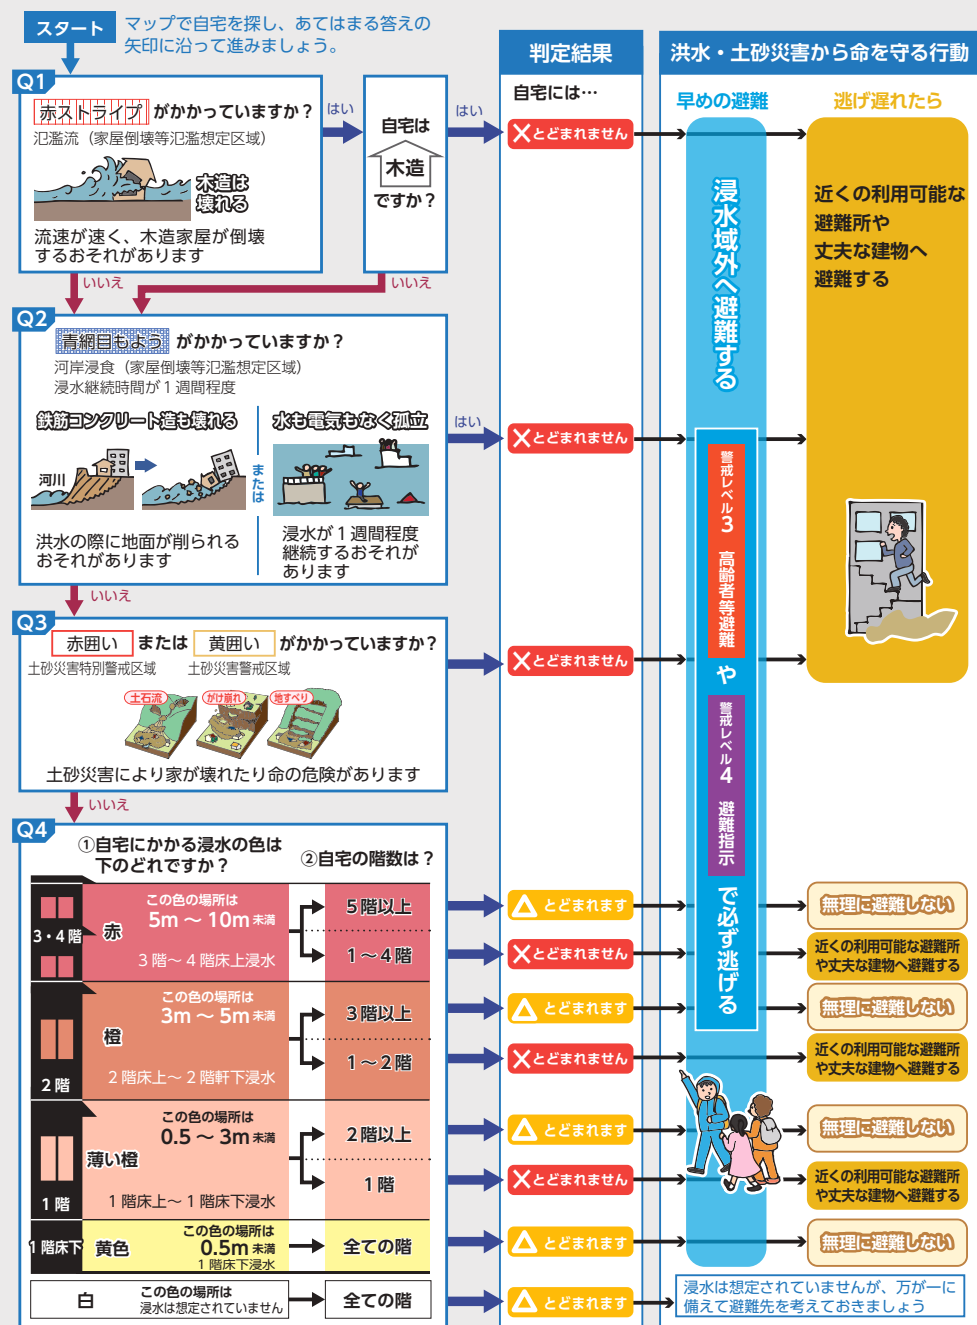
スタート
マップで自宅を探し、あてはまる答えの矢印に沿って進みましょう。

判定結果

洪水・土砂災害から命を守る行動

Q1
ホストライフ がかかっていますか？
氾濫流（家屋倒壊等氾濫想定区域）
木造は壊れる
流速が速く、木造家屋が倒壊するおそれがあります

はい

自宅は 木造 ですか？

はい

いいえ

いいえ

自宅には…

✕とどまれません

早めの避難
逃げ遅れたら

浸水域外へ避難する

近くの利用可能な避難所や丈夫な建物へ避難する

Q2
青網目もよう がかかっていますか？
河岸浸食（家屋倒壊等氾濫想定区域）
浸水継続時間が１週間程度
鉄筋コンクリート造も壊れる
河川
または
水も電気もなく孤立
洪水の際に地面が削られるおそれがあります
浸水が１週間程度継続するおそれがあります

はい

✕とどまれません

警戒レベル３ 高齢者等避難 や 警戒レベル４ 避難指示 で必ず逃げる

いいえ

Q3
赤囲い または 黄囲い がかかっていますか？
土砂災害特別警戒区域
土砂災害警戒区域
土石流
がけ崩れ
地すべり
土砂災害により家が壊れたり命の危険があります

✕とどまれません

いいえ

Q4
①自宅にかかる浸水の色は下のどれですか？
②自宅の階数は？

3・4階
赤
この色の場所は 5m ～ 10m 未満
3階～4階床上浸水
5階以上
1～4階

2階
橙
この色の場所は 3m ～ 5m 未満
2階床上～2階軒下浸水
3階以上
1～2階

1階
薄い橙
この色の場所は 0.5 ～ 3m 未満
1階床上～1階軒下浸水
2階以上
1階

1階床下
黄色
この色の場所は 0.5m 未満
1階床下浸水
全ての階

白
この色の場所は 浸水は想定されていません
全ての階

△とどまれます
✕とどまれません
△とどまれます
✕とどまれません
△とどまれます
✕とどまれません
△とどまれます
△とどまれます

無理に避難しない
近くの利用可能な避難所や丈夫な建物へ避難する
無理に避難しない
近くの利用可能な避難所や丈夫な建物へ避難する
無理に避難しない
近くの利用可能な避難所や丈夫な建物へ避難する
無理に避難しない
浸水は想定されていませんが、万が一に備えて避難先を考えておきましょう